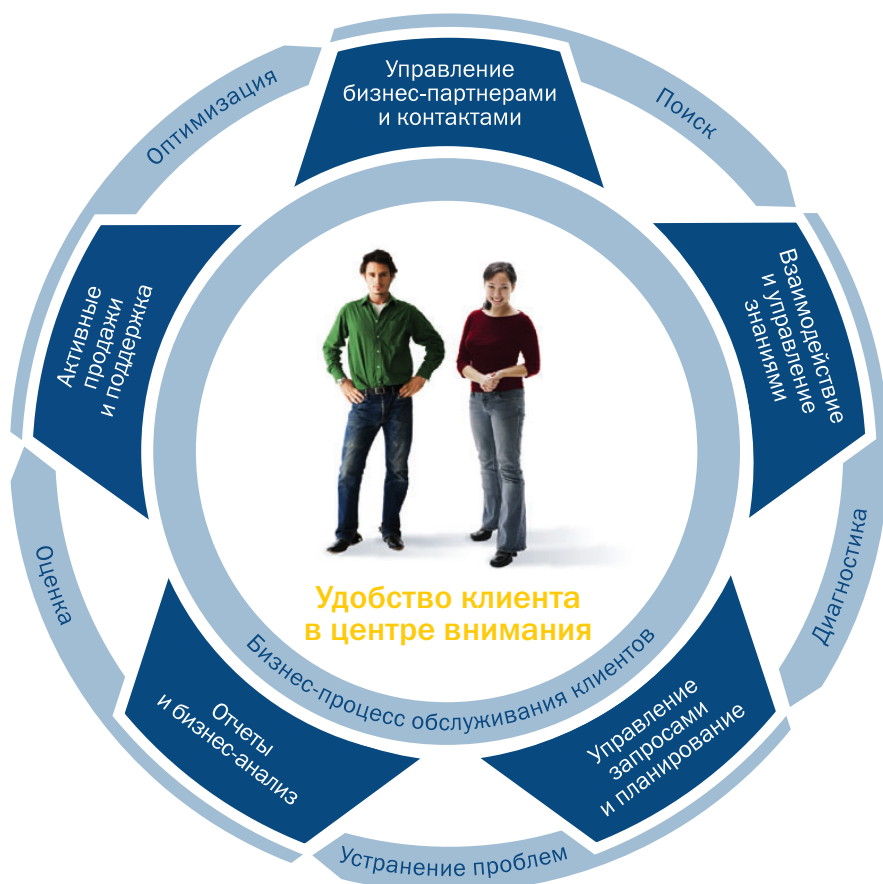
Управление бизнес-партнерами и контактами

Поиск

Взаимодействие и управление знаниями

Диагностика

Управление запросами и планирование

Устранение проблем

Отчеты и бизнес-анализ

Оценка

Активные продажи и поддержка

Оптимизация

Удобство клиента в центре внимания

Бизнес-процесс обслуживания клиентов